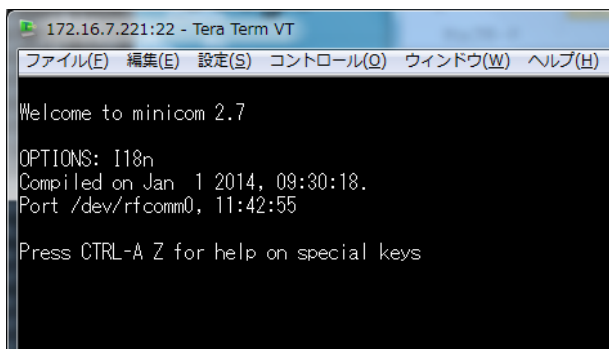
172.16.7.221:22 - Tera Term VT

ファイル(F) 編集(E) 設定(S) コントロール(O) ウィンドウ(W) ヘルプ(H)

Welcome to minicom 2.7

OPTIONS: I18n
Compiled on Jan 1 2014, 09:30:18.
Port /dev/rfcomm0, 11:42:55

Press CTRL-A Z for help on special keys